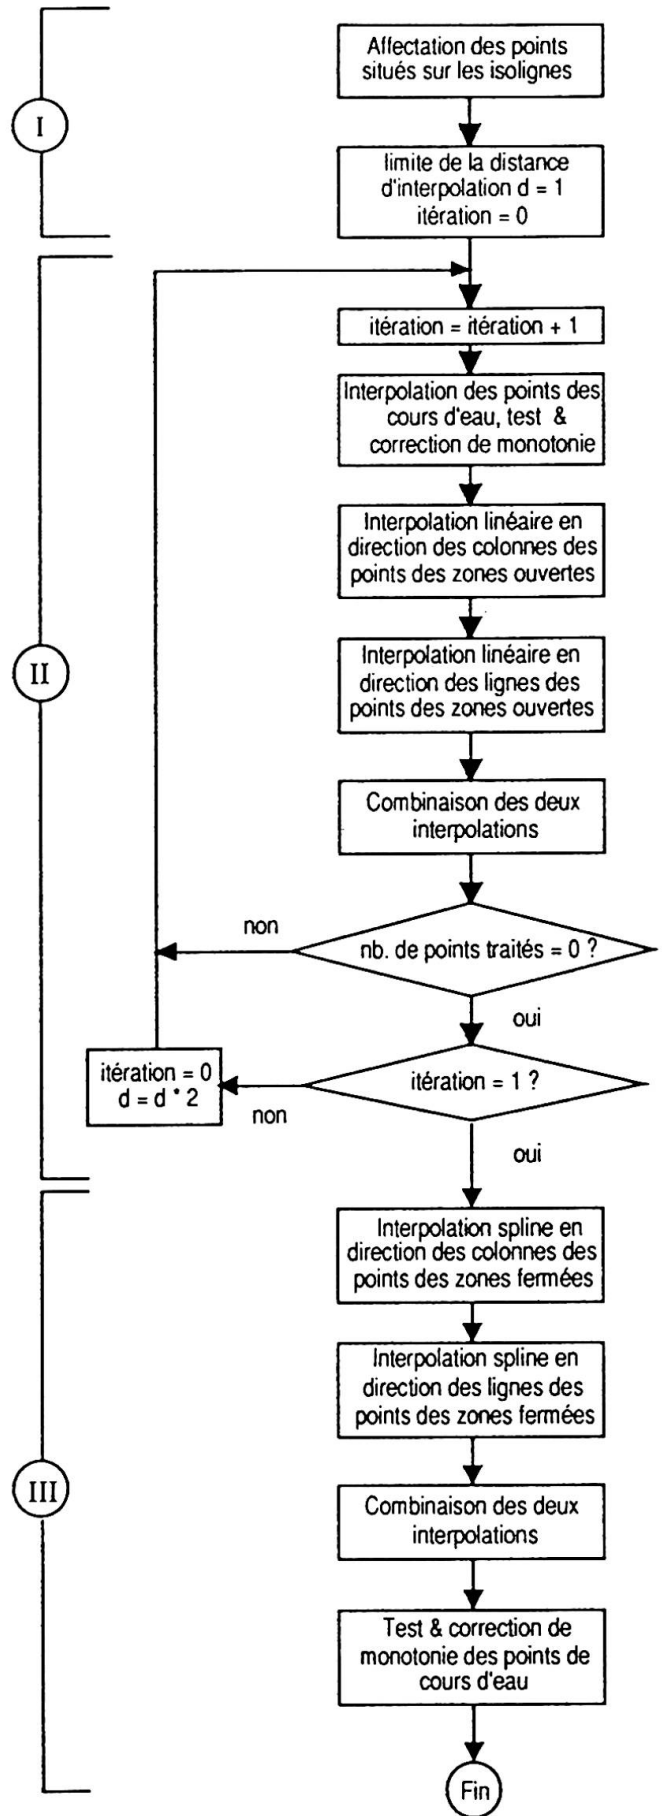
I

Affectation des points situés sur les isolignes

limite de la distance d'interpolation d = 1
itération = 0

II

itération = itération + 1

Interpolation des points des cours d'eau, test & correction de monotonie

Interpolation linéaire en direction des colonnes des points des zones ouvertes

Interpolation linéaire en direction des lignes des points des zones ouvertes

Combinaison des deux interpolations

non

nb. de points traités = 0 ?

oui

itération = 0
d = d * 2

non

itération = 1 ?

oui

III

Interpolation spline en direction des colonnes des points des zones fermées

Interpolation spline en direction des lignes des points des zones fermées

Combinaison des deux interpolations

Test & correction de monotonie des points de cours d'eau

Fin